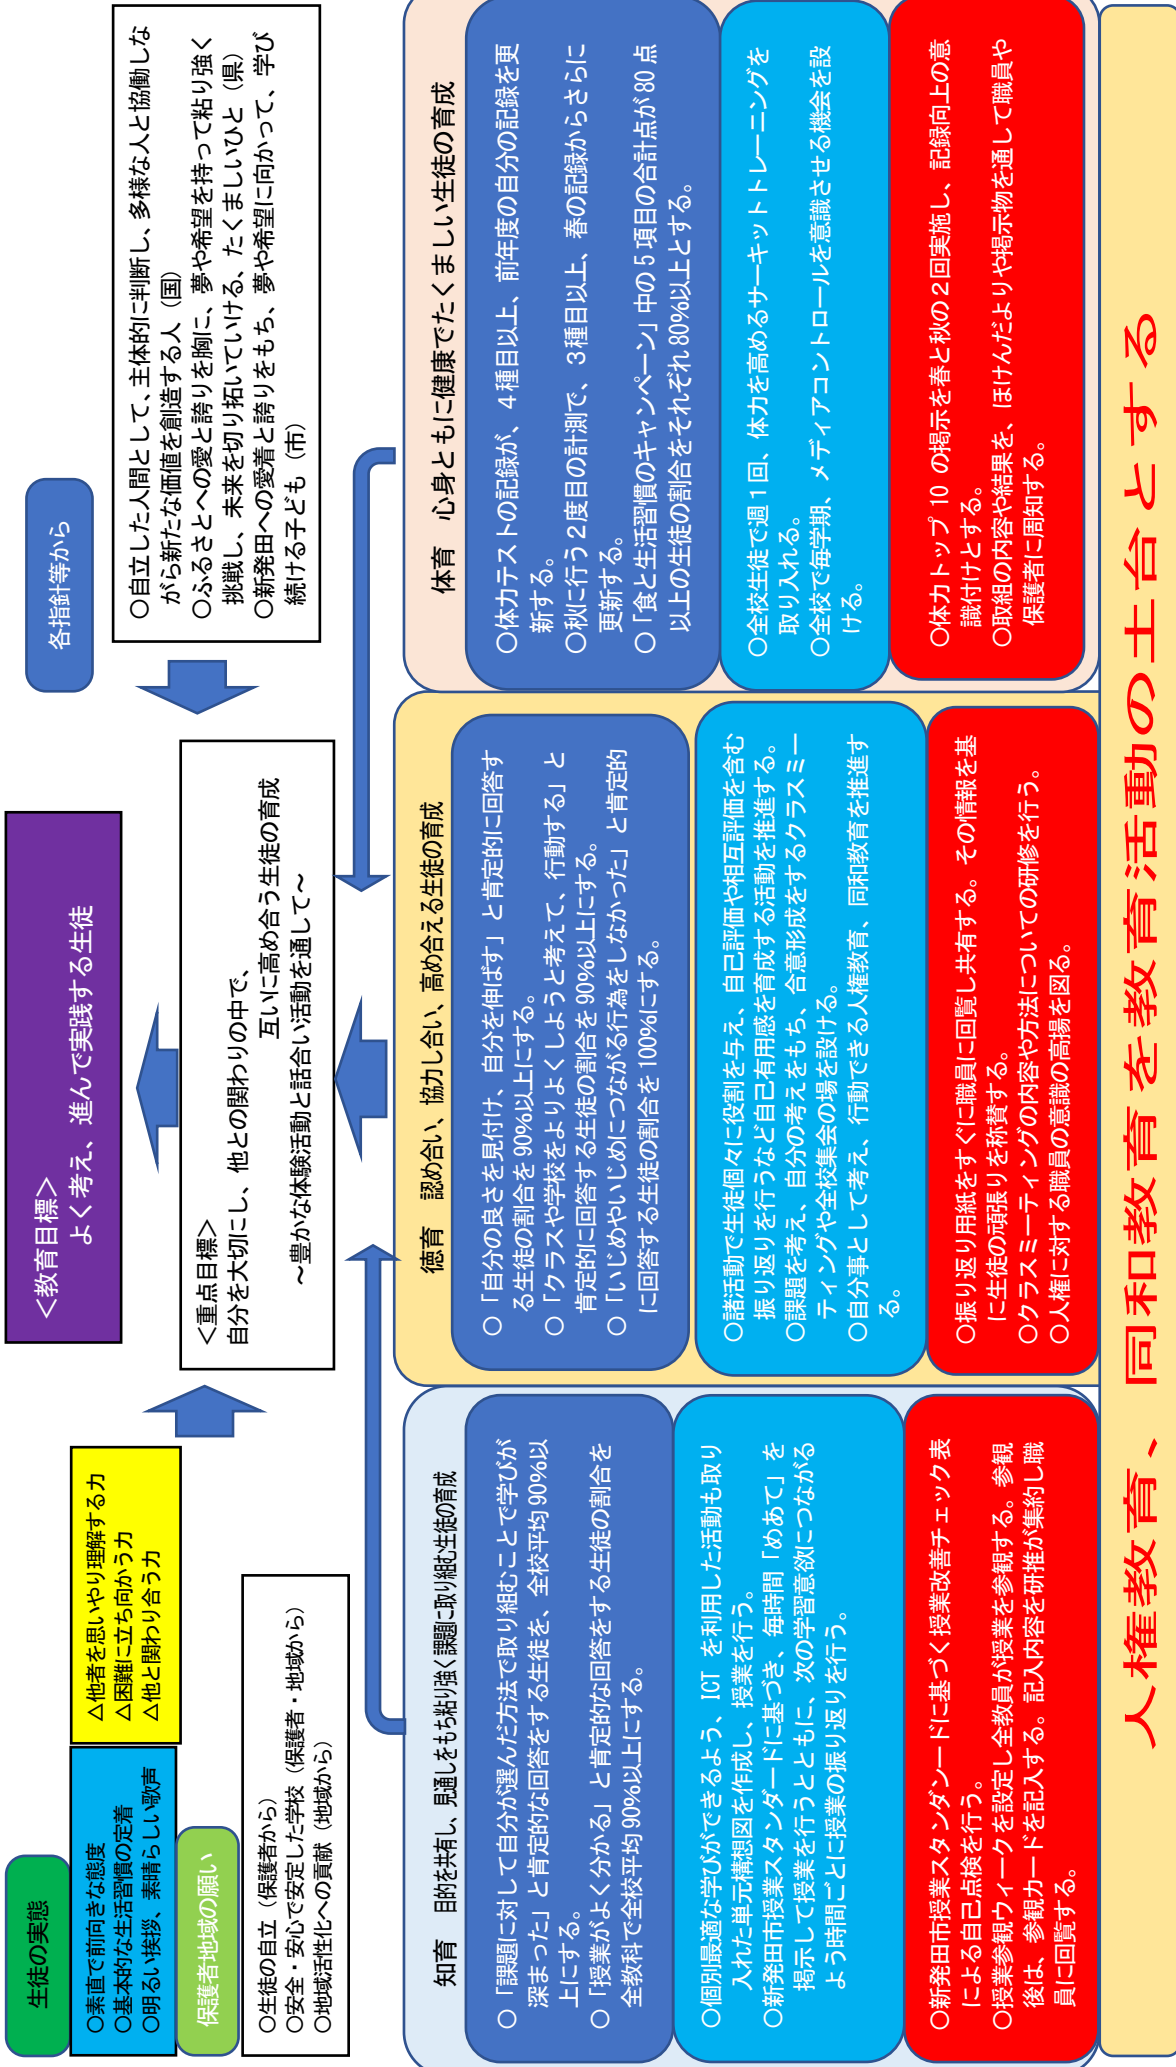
各指針等から

○自立した人間として、主体的に判断し、多様な人と協働しながら新たな価値を創造する人（国）
○ふるさとへの愛と誇りを胸に、夢や希望を持って粘り強く挑戦し、未来を切り拓いていける、たくましいひと（県）
○新発田への愛着と誇りをもち、夢や希望に向かって、学び続ける子ども（市）

＜教育目標＞
よく考え、進んで実践する生徒

＜重点目標＞
自分を大切にし、他との関わりの中で、互いに高め合う生徒の育成
～豊かな体験活動と話合い活動を通して～

生徒の実態

○素直で前向きな態度
○基本的な生活習慣の定着
○明るい挨拶、素晴らしい歌声

△他者を思いやり理解する力
△困難に立ち向かう力
△他と関わり合う力

保護者地域の願い

○生徒の自立（保護者から）
○安全・安心で安定した学校（保護者・地域から）
○地域活性化への貢献（地域から）

体育　心身ともに健康でたくましい生徒の育成

○体力テストの記録が、4種目以上、前年度の自分の記録を更新する。
○秋に行う2度目の計測で、3種目以上、春の記録からさらに更新する。
○「食と生活習慣のキャンペーン」中の5項目の合計点が80点以上の生徒の割合をそれぞれ80%以上とする。

○全校生徒で週1回、体力を高めるサーキットトレーニングを取り入れる。
○全校で毎学期、メディアコントロールを意識させる機会を設ける。

○体力トップ10の掲示を春と秋の2回実施し、記録向上の意識付けとする。
○取組の内容や結果を、ほけんだよりや掲示物を通して職員や保護者に周知する。

徳育　認め合い、協力し合い、高め合える生徒の育成

○「自分の良さを見付け、自分を伸ばす」と肯定的に回答する生徒の割合を90%以上にする。
○「クラスや学校をよりよくしようと考えて、行動する」と肯定的に回答する生徒の割合を90%以上にする。
○「いじめやいじめにつながる行為をしなかった」と肯定的に回答する生徒の割合を100%にする。

○諸活動で生徒個々に役割を与え、自己評価や相互評価を含む振り返りを行うなど自己有用感を育成する活動を推進する。
○課題を考え、自分の考えをもち、合意形成をするクラスミーティングや全校集会の場を設ける。
○自分事として考え、行動できる人権教育、同和教育を推進する。

○振り返り用紙をすぐに職員に回覧し共有する。その情報を基に生徒の頑張りを称賛する。
○クラスミーティングの内容や方法についての研修を行う。
○人権に対する職員の意識の高揚を図る。

知育　目的を共有し、見通しをもち粘り強く課題に取り組む生徒の育成

○「課題に対して自分が選んだ方法で取り組むことで学びが深まった」と肯定的な回答をする生徒を、全校平均90%以上にする。
○「授業がよく分かる」と肯定的な回答をする生徒の割合を全教科で全校平均90%以上にする。

○個別最適な学びができるよう、ICTを利用した活動も取り入れた単元構想図を作成し、授業を行う。
○新発田市授業スタンダードに基づき、毎時間「めあて」を掲示して授業を行うとともに、次の学習意欲につながるよう時間ごとに授業の振り返りを行う。

○新発田市授業スタンダードに基づく授業改善チェック表による自己点検を行う。
○授業参観ウィークを設定し全教員が授業を参観する。参観後は、参観カードを記入する。記入内容を研推が集約し職員に回覧する。

人権教育、同和教育を教育活動の土台とする